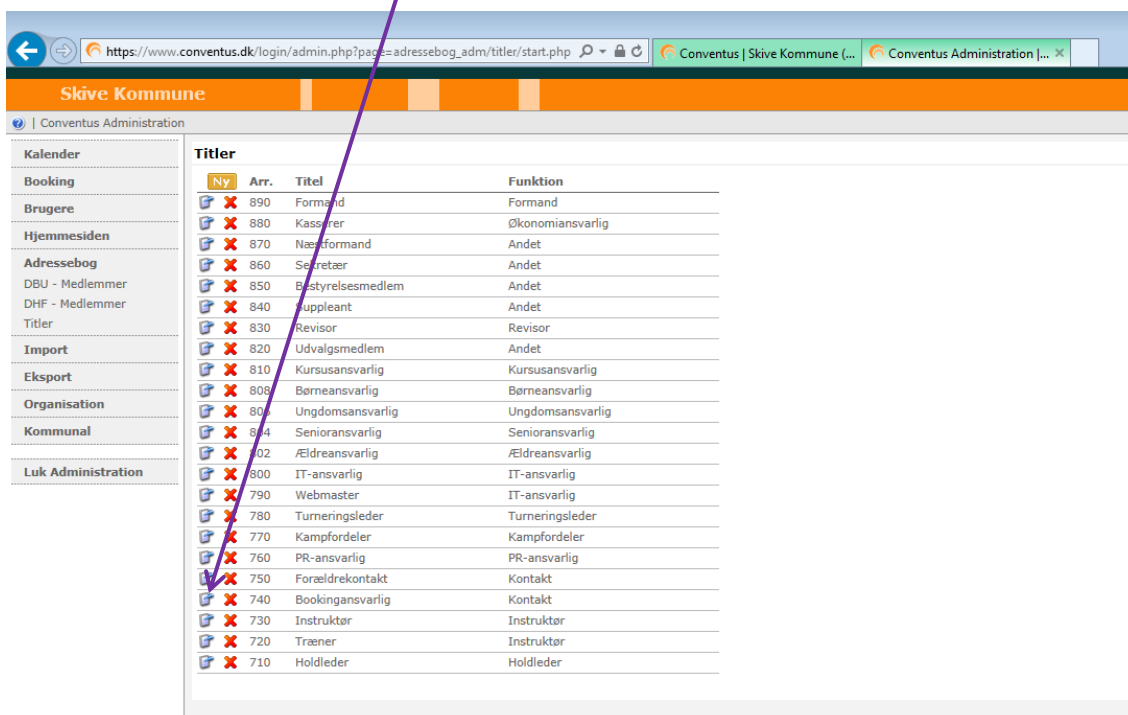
https://www.conventus.dk/login/admin.php?page=adressebog_adm/titler/start.php
Conventus | Skive Kommune (...
Conventus Administration |...

Skive Kommune

| Conventus Administration

Kalender
Booking
Brugere
Hjemmesiden
Adressebog
DBU - Medlemmer
DHF - Medlemmer
Titler
Import
Eksport
Organisation
Kommunal
Luk Administration

Titler

| Ny | Arr. | Titel | Funktion |
|---|---|---|---|
| | 890 | Formand | Formand |
| | 880 | Kasserer | Økonomiansvarlig |
| | 870 | Næstformand | Andet |
| | 860 | Sekretær | Andet |
| | 850 | Bestyrelsesmedlem | Andet |
| | 840 | Suppleant | Andet |
| | 830 | Revisor | Revisor |
| | 820 | Udvalgsmedlem | Andet |
| | 810 | Kursusansvarlig | Kursusansvarlig |
| | 808 | Børneansvarlig | Børneansvarlig |
| | 806 | Ungdomsansvarlig | Ungdomsansvarlig |
| | 804 | Senioransvarlig | Senioransvarlig |
| | 802 | Ældreansvarlig | Ældreansvarlig |
| | 800 | IT-ansvarlig | IT-ansvarlig |
| | 790 | Webmaster | IT-ansvarlig |
| | 780 | Turneringsleder | Turneringsleder |
| | 770 | Kampfordeler | Kampfordeler |
| | 760 | PR-ansvarlig | PR-ansvarlig |
| | 750 | Forældrekontakt | Kontakt |
| | 740 | Bookingansvarlig | Kontakt |
| | 730 | Instruktør | Instruktør |
| | 720 | Træner | Instruktør |
| | 710 | Holdleder | Holdleder |